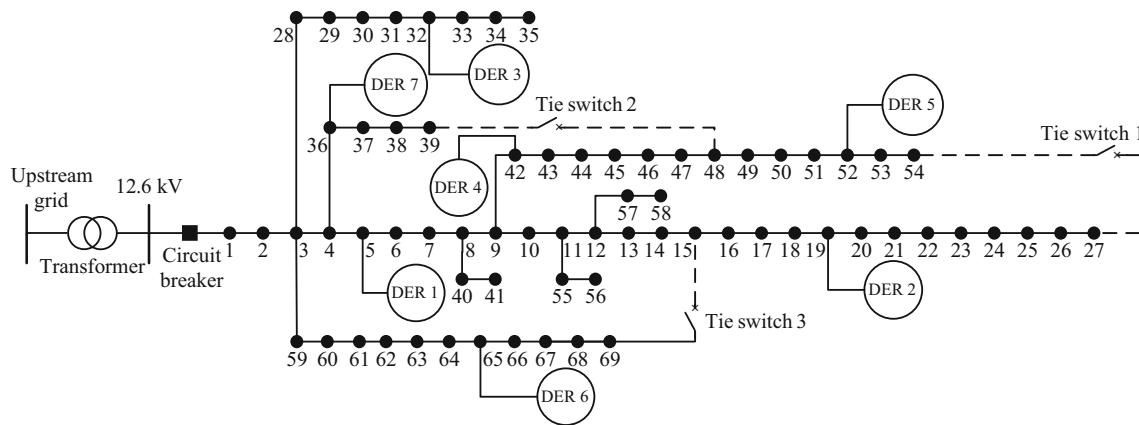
28 29 30 31 32 33 34 35

DER 3

DER 7

Tie switch 2

DER 5

Tie switch 1

36 37 38 39

DER 4

42 43 44 45 46 47 48 49 50 51 52 53 54

Upstream grid

12.6 kV

57 58

Transformer

Circuit breaker

1 2 3 4 5 6 7 8 9 10 11 12 13 14 15 16 17 18 19 20 21 22 23 24 25 26 27

40 41

55 56

DER 1

DER 2

Tie switch 3

59 60 61 62 63 64 65 66 67 68 69

DER 6